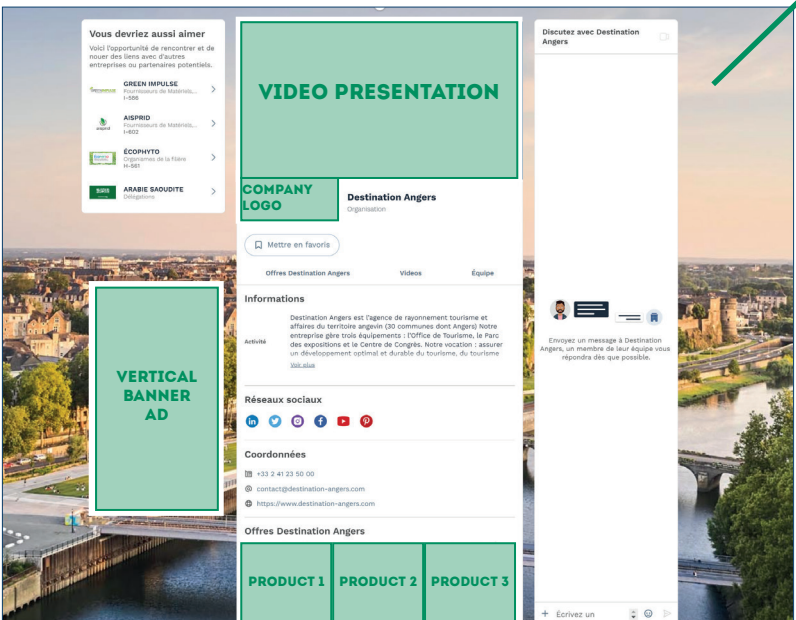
Vous devriez aussi aimer

Voici l'opportunité de rencontrer et de nouer des liens avec d'autres entreprises ou partenaires potentiels.

GREEN IMPULSE
Fournisseurs de Matériels...
I-586

AISPRID
Fournisseurs de Matériels...
I-602

ÉCOPHYTO
Organismes de la filière
H-581

ARABIE SAOUDITE
Délégations

VIDEO PRESENTATION

COMPANY LOGO

Destination Angers
Organisation

Mettre en favoris

Offres Destination Angers | Videos | Équipe

Informations

Activité

Destination Angers est l'agence de rayonnement tourisme et affaires du territoire angevin (30 communes dont Angers) Notre entreprise gère trois équipements : l'Office de Tourisme, le Parc des expositions et le Centre de Congrès. Notre vocation : assurer un développement optimal et durable du tourisme, du tourisme

Voir plus

Réseaux sociaux

Coordonnées

+33 2 41 23 50 00

contact@destination-angers.com

https://www.destination-angers.com

Offres Destination Angers

PRODUCT 1

PRODUCT 2

PRODUCT 3

VERTICAL BANNER AD

Discutez avec Destination Angers

Envoyez un message à Destination Angers, un membre de leur équipe vous répondra dès que possible.

Écrivez un